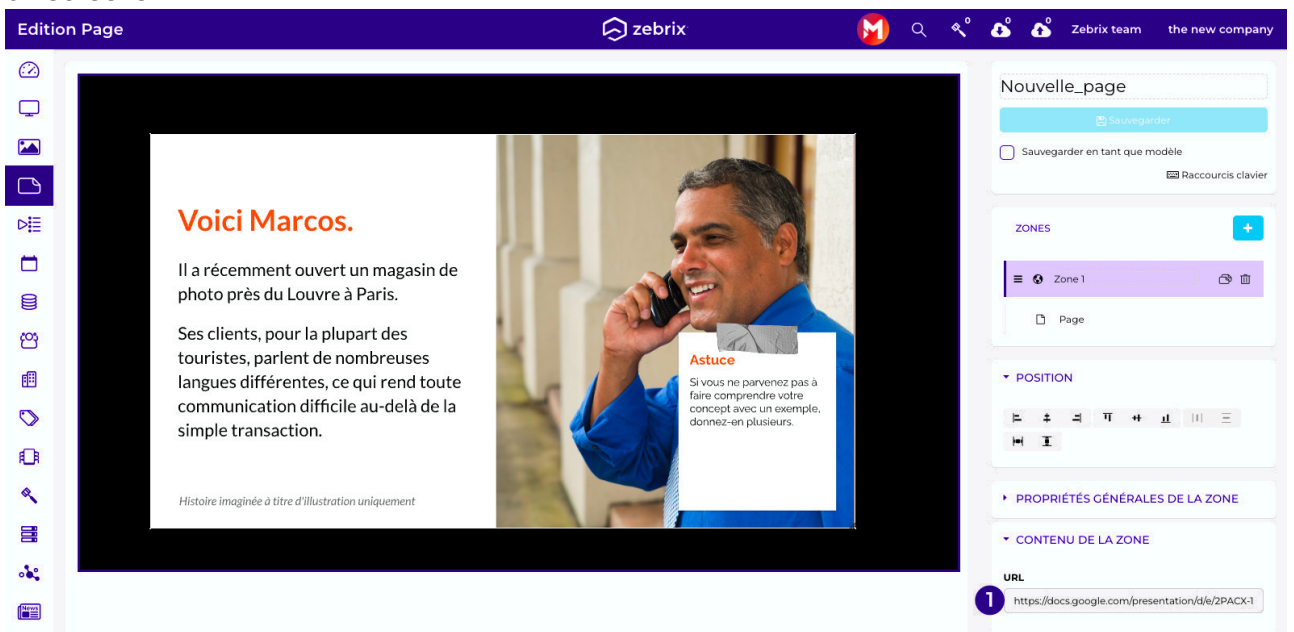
Edition Page

zebrix

M

0

0

0

Zebrix team

the new company

Voici Marcos.

Il a récemment ouvert un magasin de photo près du Louvre à Paris.

Ses clients, pour la plupart des touristes, parlent de nombreuses langues différentes, ce qui rend toute communication difficile au-delà de la simple transaction.

Histoire imaginée à titre d'illustration uniquement

Astuce

Si vous ne parvenez pas à faire comprendre votre concept avec un exemple, donnez-en plusieurs.

Nouvelle_page

Sauvegarder

Sauvegarder en tant que modèle

Raccourcis clavier

ZONES

+

Zone 1

Page

POSITION

PROPRIÉTÉS GÉNÉRALES DE LA ZONE

CONTENU DE LA ZONE

URL

1

https://docs.google.com/presentation/d/e/2PACX-1